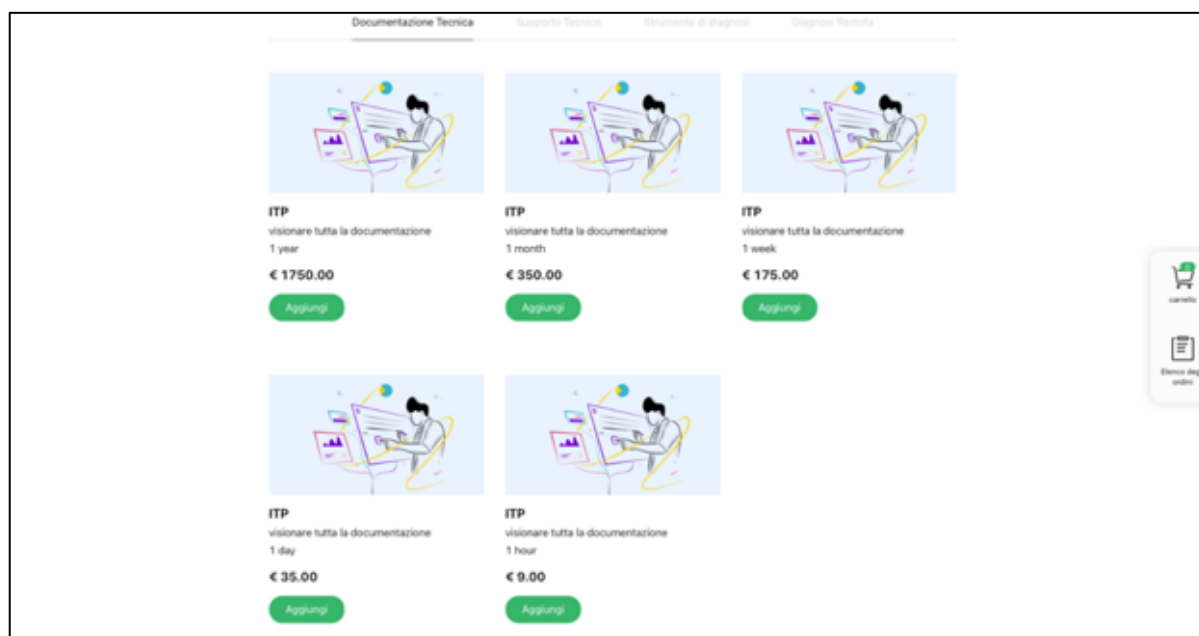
Documentazione Tecnica Supporto Tecnico Strumento di diagnosi Diagnosi Remota

ITP
visionare tutta la documentazione
1 year
€ 1750.00
Aggiungi

ITP
visionare tutta la documentazione
1 month
€ 350.00
Aggiungi

ITP
visionare tutta la documentazione
1 week
€ 175.00
Aggiungi

ITP
visionare tutta la documentazione
1 day
€ 35.00
Aggiungi

ITP
visionare tutta la documentazione
1 hour
€ 9.00
Aggiungi

carrello

Elenco deg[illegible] ordini